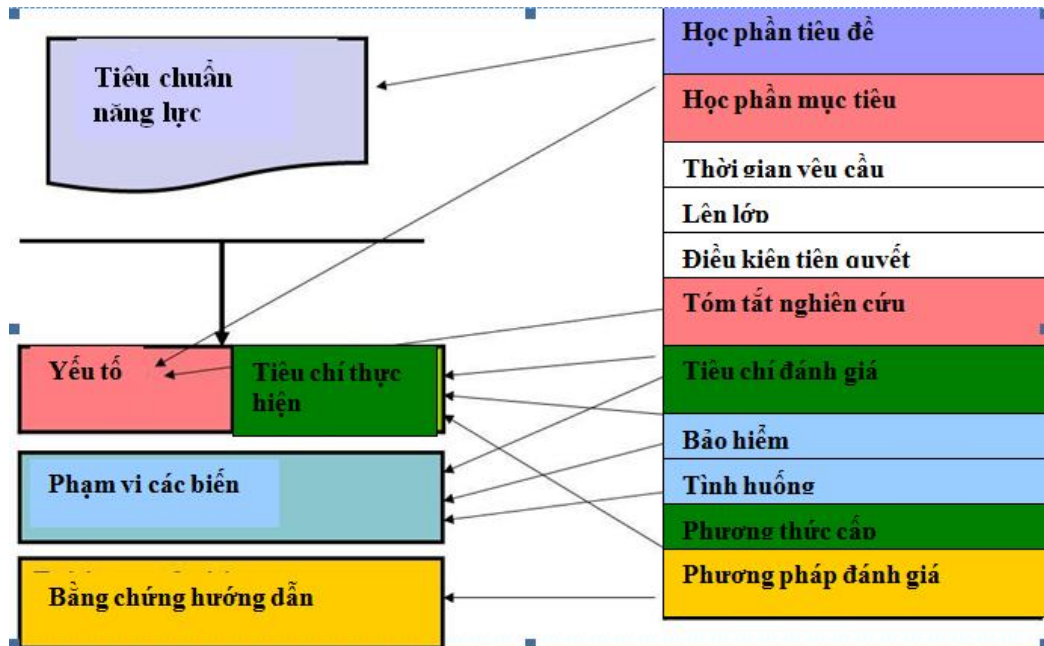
Tiêu chuẩn năng lực

Yếu tố

Tiêu chí thực hiện

Phạm vi các biến

Bằng chứng hướng dẫn

Học phần tiêu đề

Học phần mục tiêu

Thời gian yêu cầu

Lên lớp

Điều kiện tiên quyết

Tóm tắt nghiên cứu

Tiêu chí đánh giá

Bảo hiểm

Tình huống

Phương thức cấp

Phương pháp đánh giá